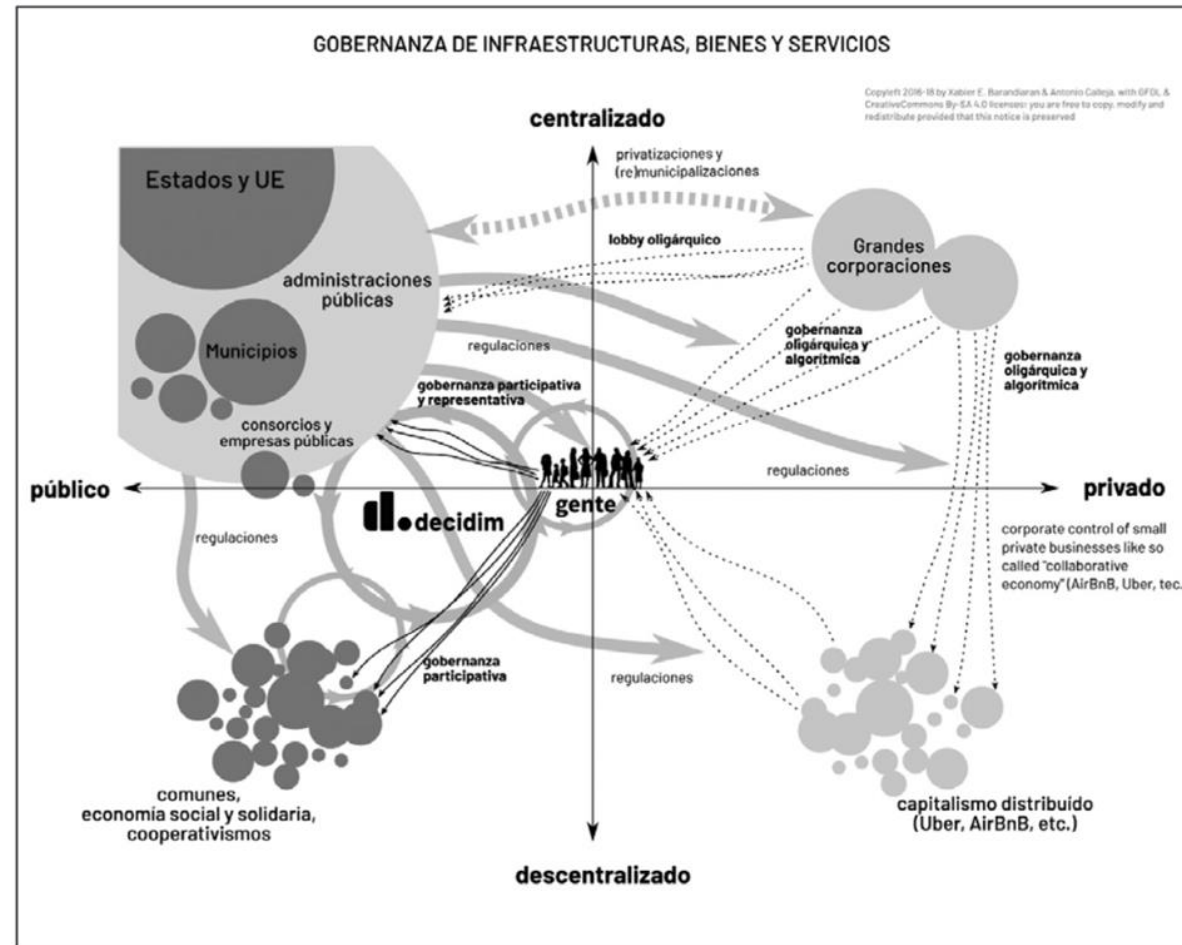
GOBERNANZA DE INFRAESTRUCTURAS, BIENES Y SERVICIOS

Copyleft 2016-18 by Xabier E. Barandiaran & Antonio Calleja, with GFDL & CreativeCommons By-SA 4.0 licenses: you are free to copy, modify and redistribute provided that this notice is preserved

centralizado

privatizaciones y (re)municipalizaciones

Estados y UE

lobby oligárquico

Grandes corporaciones

administraciones públicas

Municipios

regulaciones

gobernanza oligárquica y algorítmica

gobernanza oligárquica y algorítmica

gobernanza participativa y representativa

consorcios y empresas públicas

regulaciones

público

gente

privado

decidim

regulaciones

corporate control of small private businesses like so called "collaborative economy" (AirBnB, Uber, tec.

gobernanza participativa

regulaciones

comunes, economía social y solidaria, cooperativismos

capitalismo distribuido (Uber, AirBnB, etc.)

descentralizado